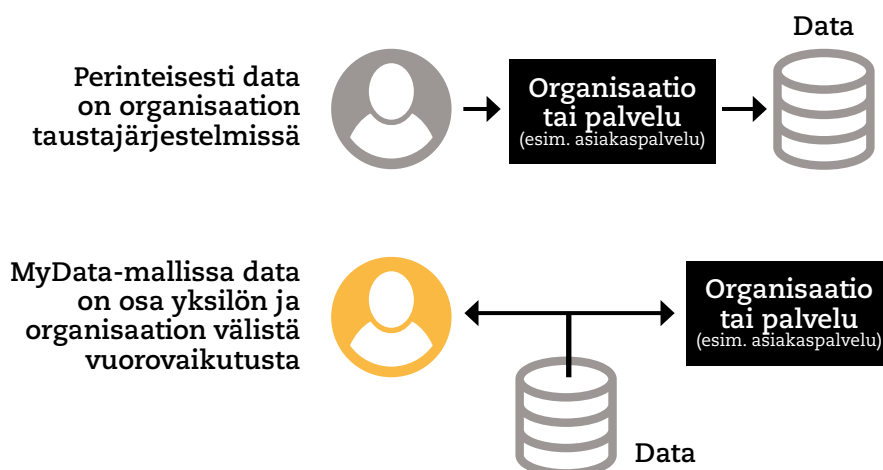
Data

Perinteisesti data on organisaation taustajärjestelmissä

Organisaatio tai palvelu
(esim. asiakaspalvelu)

MyData-mallissa data on osa yksilön ja organisaation välistä vuorovaikutusta

Organisaatio tai palvelu
(esim. asiakaspalvelu)

Data